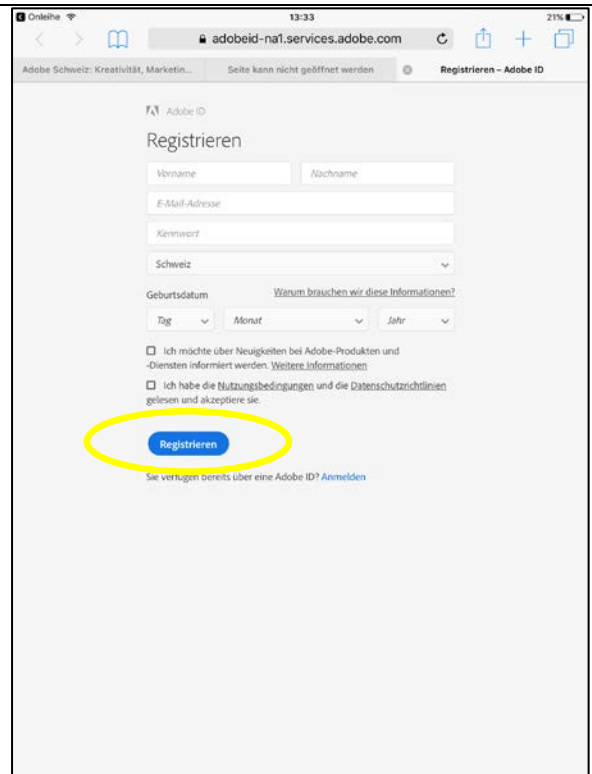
Onleihe 13:33 21%

adobeid-na1.services.adobe.com

Adobe Schweiz: Kreativität, Marketin... Seite kann nicht geöffnet werden Registrieren – Adobe ID

Adobe ID

Registrieren

Vorname

Nachname

E-Mail-Adresse

Kennwort

Schweiz

Geburtsdatum

Warum brauchen wir diese Informationen?

Tag

Monat

Jahr

Ich möchte über Neuigkeiten bei Adobe-Produkten und -Diensten informiert werden. Weitere Informationen

Ich habe die Nutzungsbedingungen und die Datenschutzrichtlinien gelesen und akzeptiere sie.

Registrieren

Sie verfügen bereits über eine Adobe ID? Anmelden